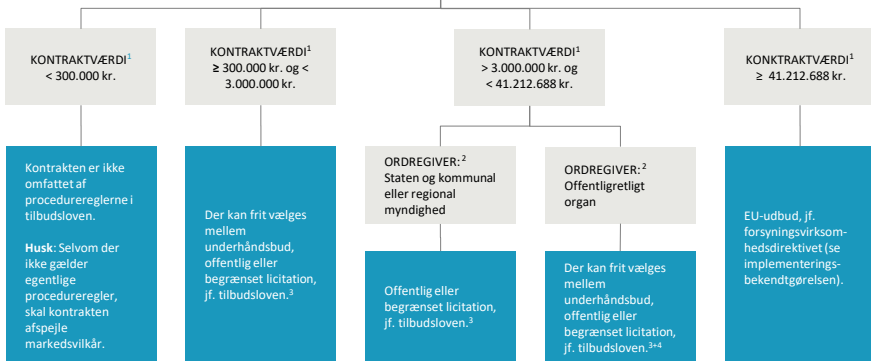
KONTRAKTVÆRDI$^1$
< 300.000 kr.

KONTRAKTVÆRDI$^1$
≥ 300.000 kr. og < 3.000.000 kr.

KONTRAKTVÆRDI$^1$
> 3.000.000 kr. og < 41.212.688 kr.

KONKTRAKTVÆRDI$^1$
≥ 41.212.688 kr.

Kontrakten er ikke omfattet af procedurereglerne i tilbudsloven.

**Husk**: Selvom der ikke gælder egentlige procedureregler, skal kontrakten afspejle markedsvilkår.

Der kan frit vælges mellem underhåndsbud, offentlig eller begrænset licitation, jf. tilbudsloven.$^3$

ORDREGIVER:$^2$
Staten og kommunal eller regional myndighed

Offentlig eller begrænset licitation, jf. tilbudsloven.$^3$

ORDREGIVER:$^2$
Offentligretligt organ

Der kan frit vælges mellem underhåndsbud, offentlig eller begrænset licitation, jf. tilbudsloven.$^{3+4}$

EU-udbud, jf. forsyningsvirksomhedsdirektivet (se implementeringsbekendtgørelsen).